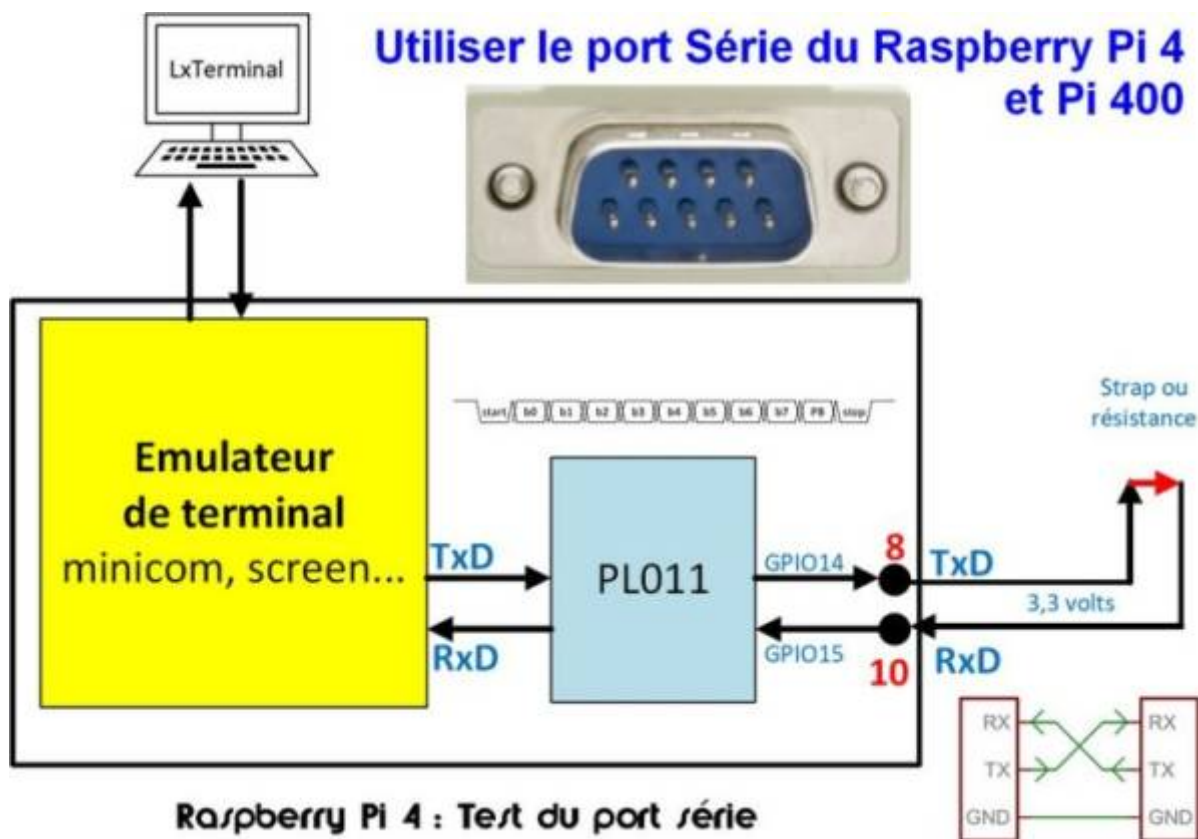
LxTerminal

Utiliser le port Série du Raspberry Pi 4 et Pi 400

start b0 b1 b2 b3 b4 b5 b6 b7 P8 stop

Strap ou résistance

Emulateur de terminal minicom, screen...

TxD

RxD

PL011

GPIO14

GPIO15

8

10

TxD

RxD

3,3 volts

RX TX GND

RX TX GND

Raspberry Pi 4 : Test du port série